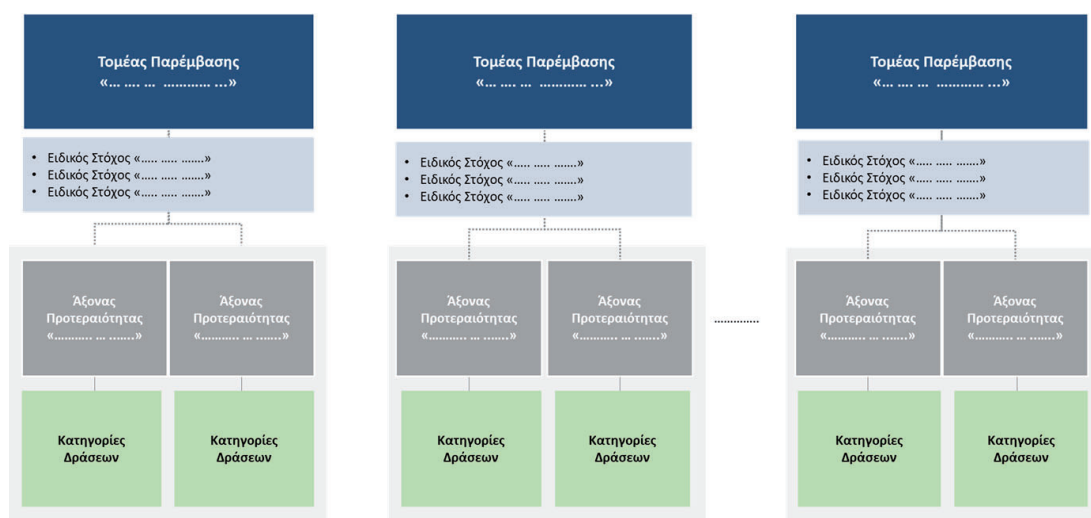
Τομέας Παρέμβασης
«... .... ... ........... ...»

• Ειδικός Στόχος «..... ..... .......»
• Ειδικός Στόχος «..... ..... .......»
• Ειδικός Στόχος «..... ..... .......»

Άξονας Προτεραιότητας «........... ... .......»

Άξονας Προτεραιότητας «........... ... .......»

Κατηγορίες Δράσεων

Κατηγορίες Δράσεων

Τομέας Παρέμβασης
«... .... ... ........... ...»

• Ειδικός Στόχος «..... ..... .......»
• Ειδικός Στόχος «..... ..... .......»
• Ειδικός Στόχος «..... ..... .......»

Άξονας Προτεραιότητας «........... ... .......»

Άξονας Προτεραιότητας «........... ... .......»

Κατηγορίες Δράσεων

Κατηγορίες Δράσεων

.............

Τομέας Παρέμβασης
«... .... ... ........... ...»

• Ειδικός Στόχος «..... ..... .......»
• Ειδικός Στόχος «..... ..... .......»
• Ειδικός Στόχος «..... ..... .......»

Άξονας Προτεραιότητας «........... ... .......»

Άξονας Προτεραιότητας «........... ... .......»

Κατηγορίες Δράσεων

Κατηγορίες Δράσεων